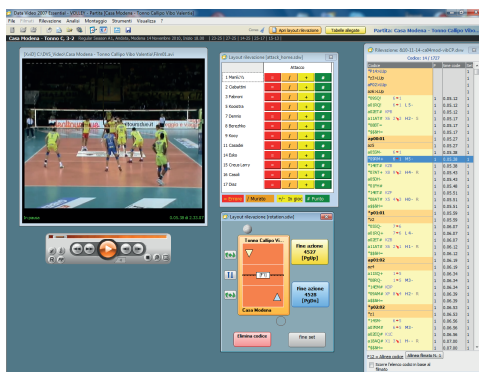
Data Video 2007 Essential - VOLLEY - Partita: Casa Modena - Tonno Callipo Vibo Valentia

File Filtri Rilevazione Analisi Montaggio Strumenti Visualizza ?

Partita: Casa Modena - Tonno Callipo Vibo

Casa Modena - Tonno C. 3-2

Layout rilevazione [attack_tonno.zdo]

Attacco

| | | | | | |
|---|---|---|---|---|---|
| 1 Marlo... | = | / | - | + | # |
| 2 Cubartin | = | / | - | + | # |
| 3 Fabroni | = | / | - | + | # |
| 5 Kovalov | = | / | - | + | # |
| 7 Donna | = | / | - | + | # |
| 8 Borsellino | = | / | - | + | # |
| 9 Rossi | = | / | - | + | # |
| 11 Casadei | = | / | - | + | # |
| 14 Esko | = | / | - | + | # |
| 15 Corsi Lorry | = | / | - | + | # |
| 16 Cosati | = | / | - | + | # |
| 17 Daz | = | / | - | + | # |

= Errore / Murato - In gioco + Punto

Layout rilevazione [rotation.zdo]

Tonno Callipo V...

Casa Modena

Fine azione 4527 (Pgup)

Fine azione 4528 (Pgdn)

Elimina codice

Fine set

Rilevazione

Codice

Codice: 14 / 27

F10 = Alinea codice

Alinea filmato A...